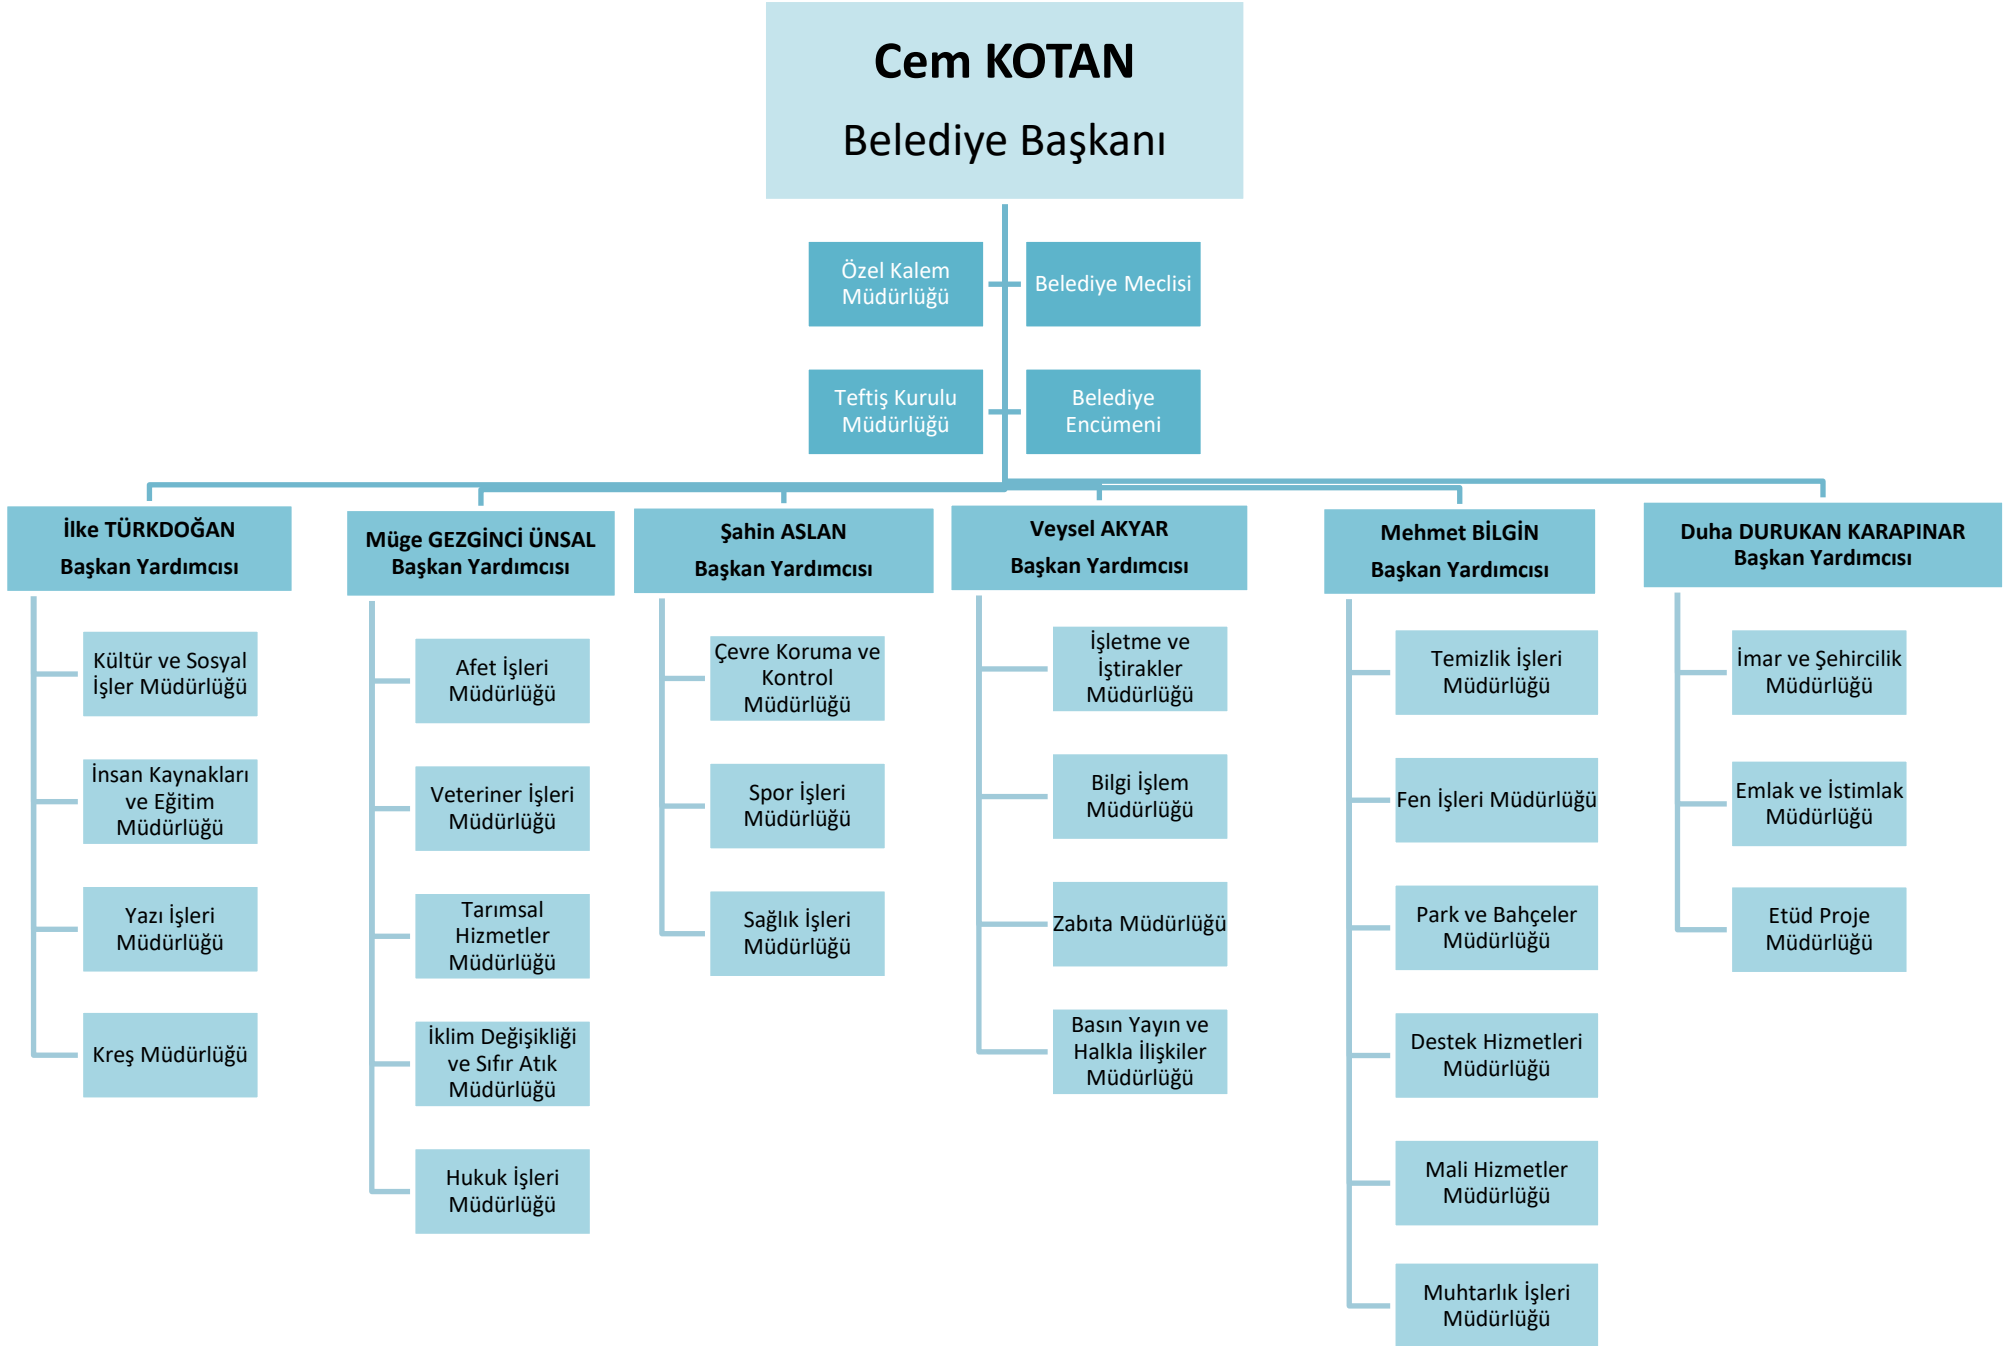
Cem KOTAN
Belediye Başkanı

Özel Kalem Müdürlüğü

Belediye Meclisi

Teftiş Kurulu Müdürlüğü

Belediye Encümeni

İlke TÜRKDOĞAN
Başkan Yardımcısı

Kültür ve Sosyal İşler Müdürlüğü

İnsan Kaynakları ve Eğitim Müdürlüğü

Yazı İşleri Müdürlüğü

Kreş Müdürlüğü

Müge GEZGİNCİ ÜNSAL
Başkan Yardımcısı

Afet İşleri Müdürlüğü

Veteriner İşleri Müdürlüğü

Tarımsal Hizmetler Müdürlüğü

İklim Değişikliği ve Sıfır Atık Müdürlüğü

Hukuk İşleri Müdürlüğü

Şahin ASLAN
Başkan Yardımcısı

Çevre Koruma ve Kontrol Müdürlüğü

Spor İşleri Müdürlüğü

Sağlık İşleri Müdürlüğü

Veysel AKYAR
Başkan Yardımcısı

İşletme ve İştirakler Müdürlüğü

Bilgi İşlem Müdürlüğü

Zabıta Müdürlüğü

Basın Yayın ve Halkla İlişkiler Müdürlüğü

Mehmet BİLGİN
Başkan Yardımcısı

Temizlik İşleri Müdürlüğü

Fen İşleri Müdürlüğü

Park ve Bahçeler Müdürlüğü

Destek Hizmetleri Müdürlüğü

Mali Hizmetler Müdürlüğü

Muhtarlık İşleri Müdürlüğü

Duha DURUKAN KARAPINAR
Başkan Yardımcısı

İmar ve Şehircilik Müdürlüğü

Emlak ve İstimlak Müdürlüğü

Etüd Proje Müdürlüğü